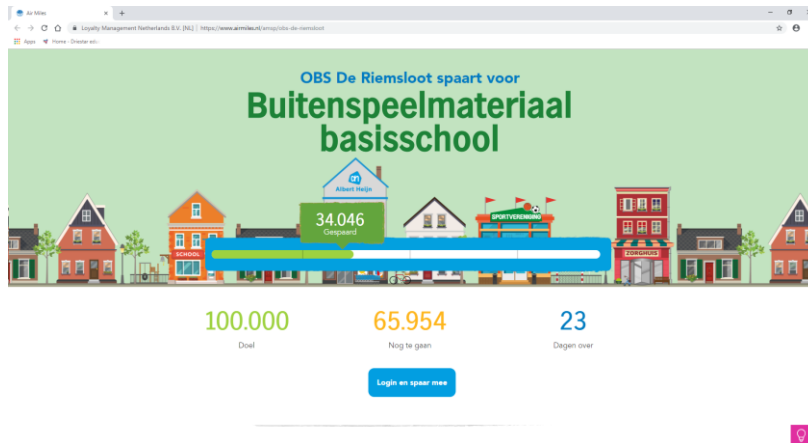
Air Miles
Loyalty Management Netherlands B.V. [NL] | https://www.airmiles.nl/amsp/obs-de-riemsloot
Apps Home - Direkte ect...

OBS De Riemsloot spaart voor
Buitenspeelmateriaal basisschool

Albert Heijn
SPORTVERENIGING
SCHOOL
ZORGHUIS

34.046
Gespaard

100.000
Doel

65.954
Nog te gaan

23
Dagen over

Login en spaar mee